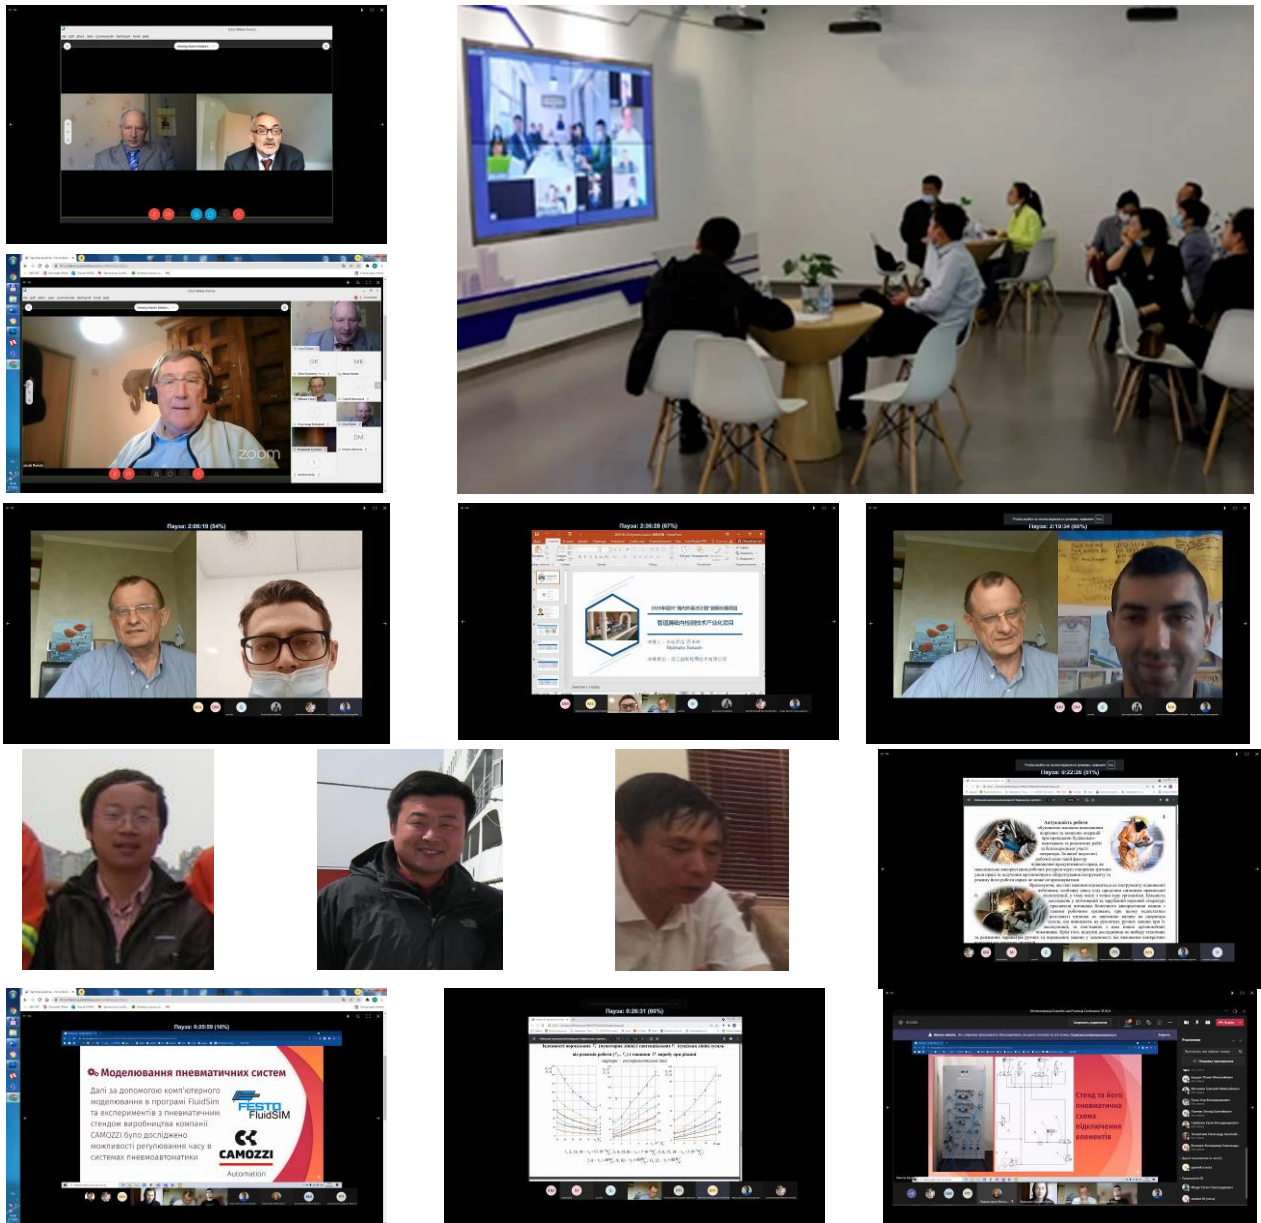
zoom

Пауза: 2:06:19 (94%)

Пауза: 2:36:28 (67%)

Пауза: 2:19:34 (60%)

Пауза: 0:22:26 (51%)

Актуальність роботи

Пауза: 0:25:59 (16%)

Моделювання пневматичних систем

Далі за допомогою комп'ютерного моделювання в програмі FluidSim та експериментів з пневматичним стендом виробництва компанії CAMOZZI було досліджено можливості регулювання часу в системах пневмоавтоматики

FESTO FluidSIM

CAMOZZI Automation

Пауза: 0:26:31 (60%)

Стенд та його пневматична схема підключення елементів